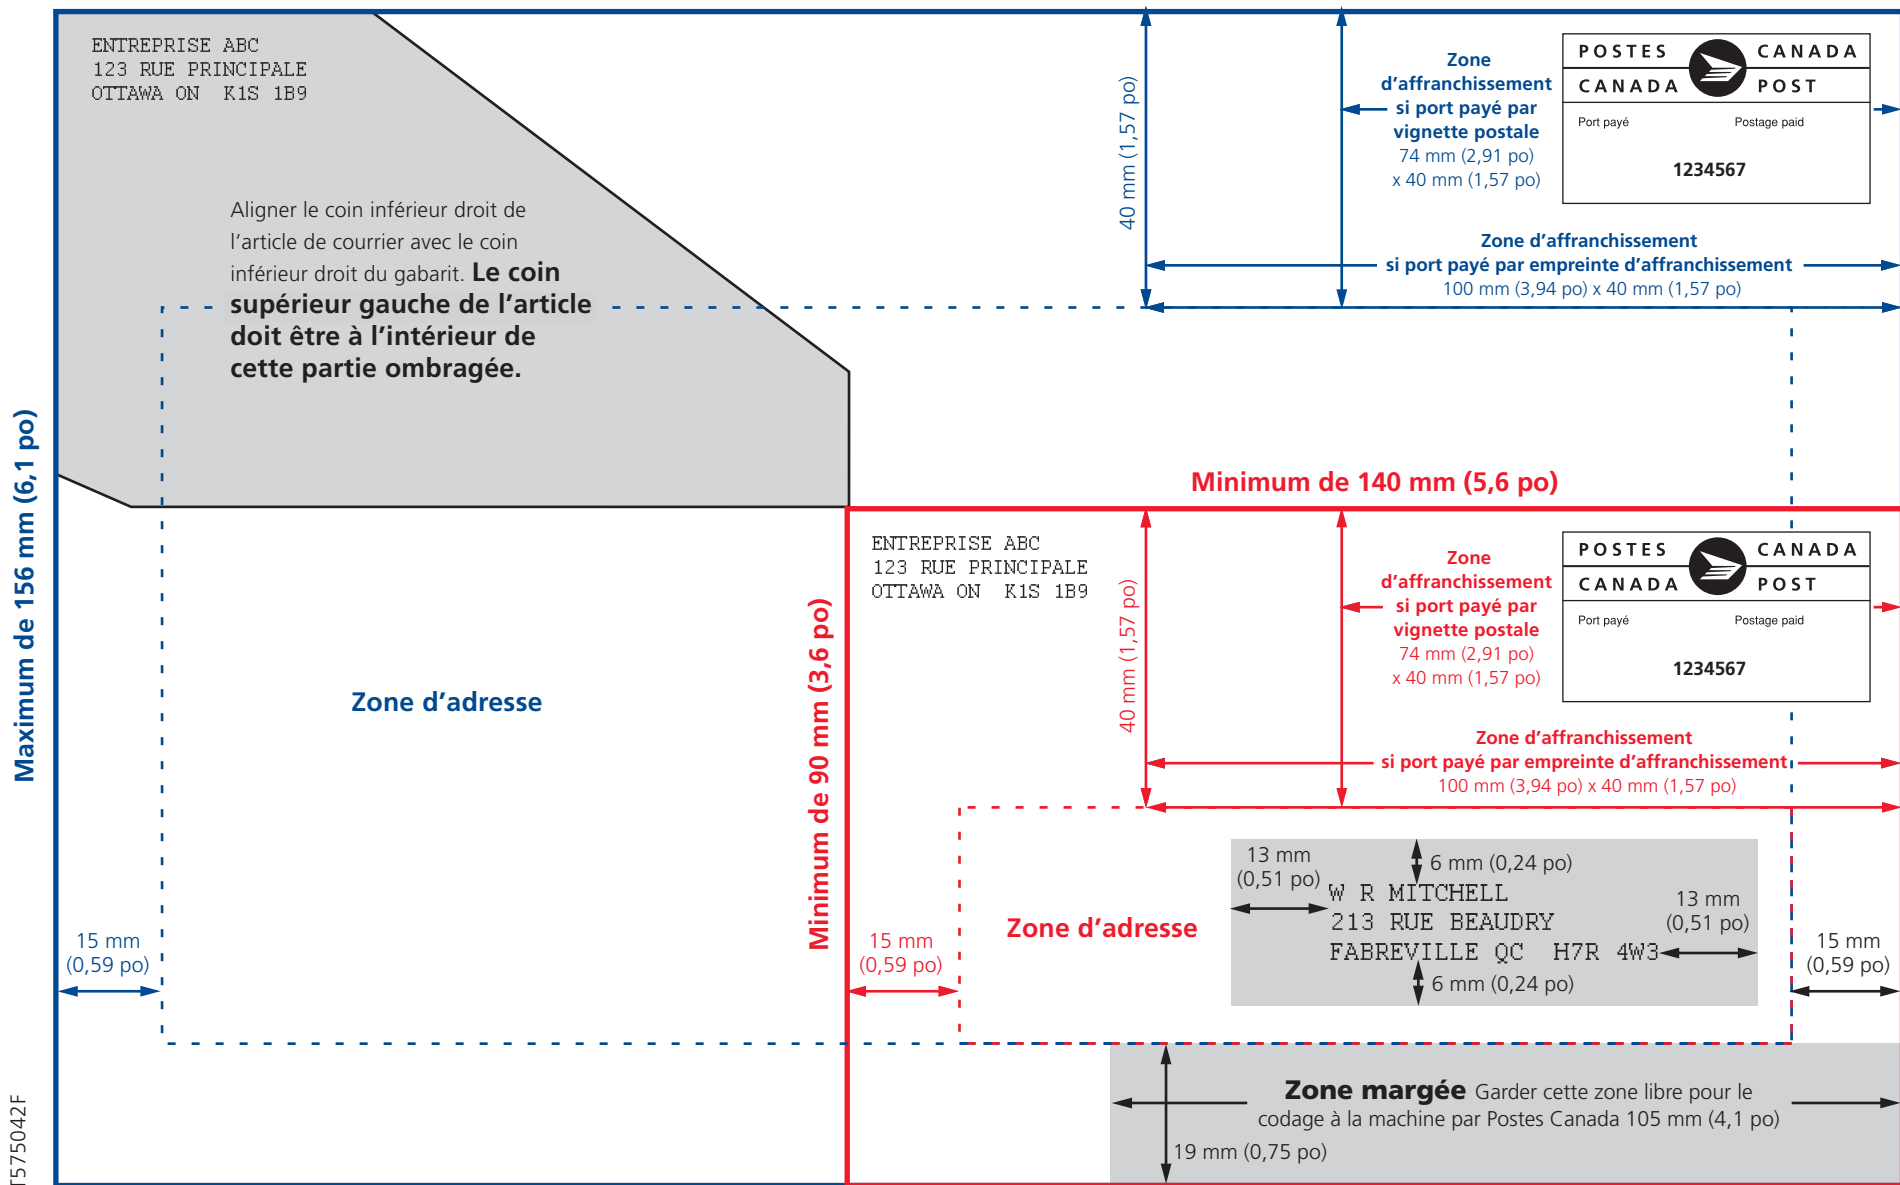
ENTREPRISE ABC
123 RUE PRINCIPALE
OTTAWA ON K1S 1B9

Aligner le coin inférieur droit de l'article de courrier avec le coin inférieur droit du gabarit. **Le coin supérieur gauche de l'article doit être à l'intérieur de cette partie ombragée.**

40 mm (1,57 po)

Zone d'affranchissement si port payé par vignette postale
74 mm (2,91 po) x 40 mm (1,57 po)

POSTES CANADA
CANADA POST
Port payé
Postage paid
1234567

Zone d'affranchissement si port payé par empreinte d'affranchissement
100 mm (3,94 po) x 40 mm (1,57 po)

Maximum de 156 mm (6,1 po)

Minimum de 140 mm (5,6 po)

Zone d'adresse

Minimum de 90 mm (3,6 po)

ENTREPRISE ABC
123 RUE PRINCIPALE
OTTAWA ON K1S 1B9

40 mm (1,57 po)

Zone d'affranchissement si port payé par vignette postale
74 mm (2,91 po) x 40 mm (1,57 po)

POSTES CANADA
CANADA POST
Port payé
Postage paid
1234567

Zone d'affranchissement si port payé par empreinte d'affranchissement
100 mm (3,94 po) x 40 mm (1,57 po)

15 mm (0,59 po)

15 mm (0,59 po)

Zone d'adresse

13 mm (0,51 po)

6 mm (0,24 po)

W R MITCHELL
213 RUE BEAUDRY
FABREVILLE QC H7R 4W3

13 mm (0,51 po)

6 mm (0,24 po)

15 mm (0,59 po)

**Zone margée** Garder cette zone libre pour le codage à la machine par Postes Canada 105 mm (4,1 po)

19 mm (0,75 po)

T575042F